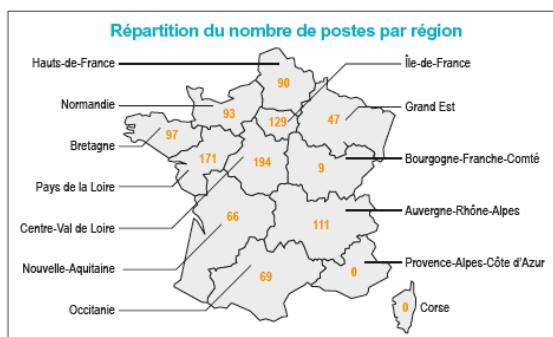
Répartition du nombre de postes par région

Hauts-de-France
Normandie
Bretagne
Pays de la Loire
Centre-Val de Loire
Nouvelle-Aquitaine
Occitanie

90
93
129
47
97
171
194
9
66
111
69
0
0

Île-de-France
Grand Est
Bourgogne-Franche-Comté
Auvergne-Rhône-Alpes
Provence-Alpes-Côte d'Azur
Corse